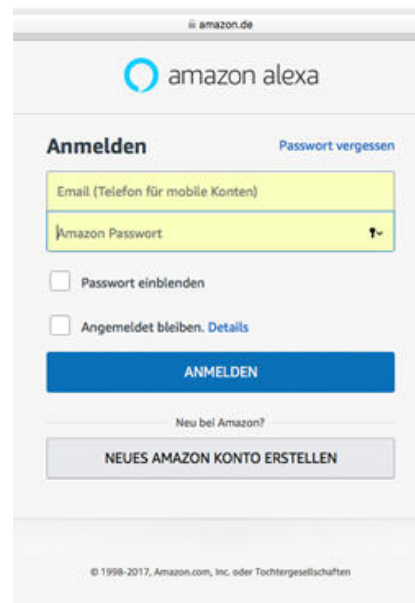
amazon.de

amazon alexa

Anmelden

Passwort vergessen

Email (Telefon für mobile Konten)

Amazon Passwort

Passwort einblenden

Angemeldet bleiben. Details

ANMELDEN

Neu bei Amazon?

NEUES AMAZON KONTO ERSTELLEN

© 1998-2017, Amazon.com, Inc. oder Tochtergesellschaften